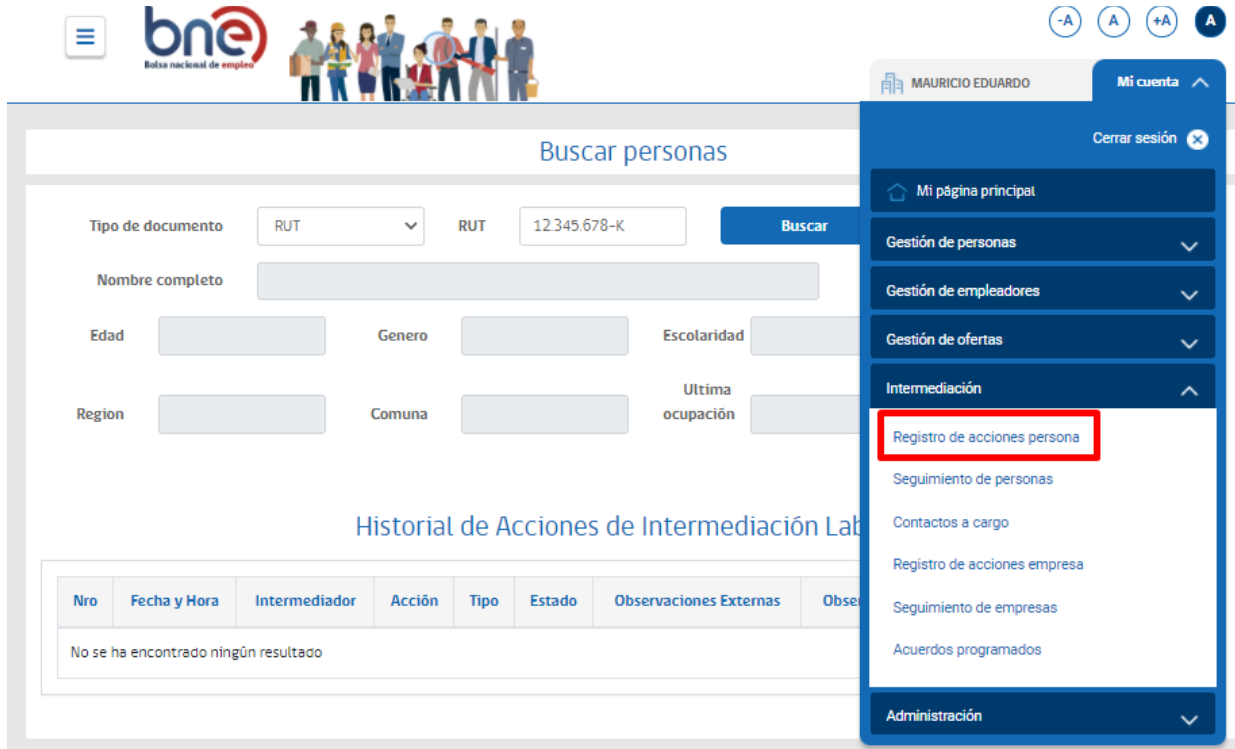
bne
Bolsa nacional de empleo

-A A +A A

MAURICIO EDUARDO
Mi cuenta

Cerrar sesión

Mi página principal
Gestión de personas
Gestión de empleadores
Gestión de ofertas
Intermediación
Registro de acciones persona
Seguimiento de personas
Contactos a cargo
Registro de acciones empresa
Seguimiento de empresas
Acuerdos programados
Administración

Buscar personas

Tipo de documento RUT RUT 12.345.678-K Buscar

Nombre completo

Edad Genero Escolaridad

Region Comuna Ultima ocupación

Historial de Acciones de Intermediación Lab

| Nro | Fecha y Hora | Intermediador | Acción | Tipo | Estado | Observaciones Externas | Obser |
|---|---|---|---|---|---|---|---|
| No se ha encontrado ningún resultado | | | | | | | |